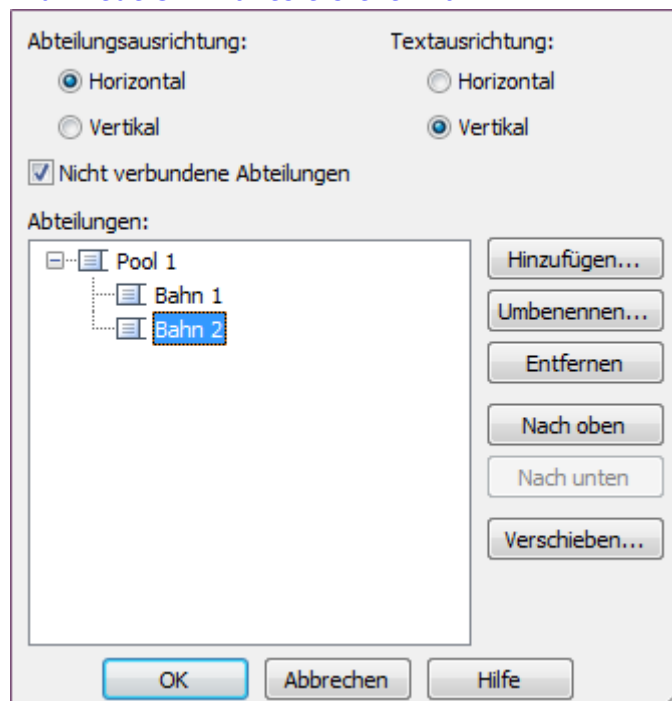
Abteilungsausrichtung:
Horizontal
Vertikal

Textausrichtung:
Horizontal
Vertikal

Nicht verbundene Abteilungen

Abteilungen:
Pool 1
Bahn 1
Bahn 2

Hinzufügen...
Umbenennen...
Entfernen
Nach oben
Nach unten
Verschieben...

OK
Abbrechen
Hilfe